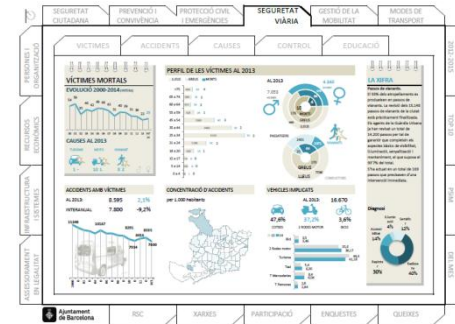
SEGURETAT CIUTADANA

PREVENCIÓ I CONVIVÈNCIA

PROTECCIÓ CIVIL I EMERGÈNCIES

SEGURETAT VIÀRIA

GESTIÓ DE LA MOBILITAT

MODES DE TRANSPORT

PERSONES I ORGANITZACIÓ

RECURSOS ECONÒMICS

INFRAESTRUCTURA I SISTEMES

ASSESSORAMENT EN LEGALITAT

2012-2015

TOP 10

PSM

DELMES

VÍCTIMES

ACCIDENTS

CAUSES

CONTROL

EDUCACIÓ

VÍCTIMES MORTALS

EVOLUCIÓ 2000-2014

CAUSES AL 2013

PERFIL DE LES VÍCTIMES AL 2013

AL 2013

7.253

4.160

PASSATGERS

LA XIFRA

ACCIDENTS AMB VÍCTIMES

AL 2013: 8.595 2,1%

INTERANUAL 7.800 -9,2%

CONCENTRACIÓ D'ACCIDENTS

per 1.000 habitants

VEHICLES IMPLICATS

AL 2013: 16.670

47,6%

37,2%

3,6%

30%

42%

Ajuntament de Barcelona

RIC

XARXES

PARTICIPACIÓ

ENQUESTES

QUEIXES